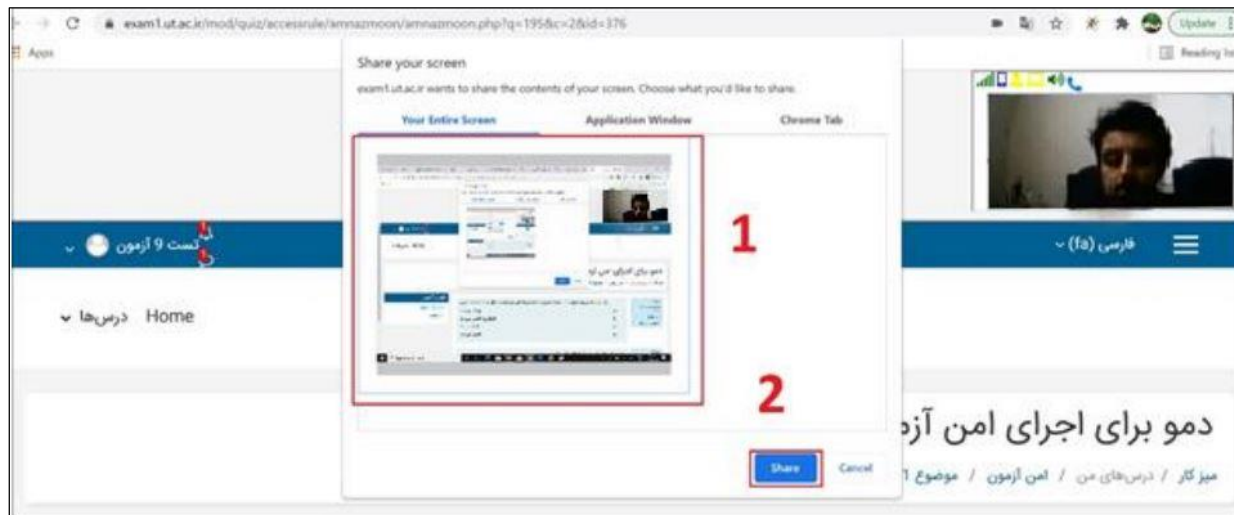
exam1.ut.ac.ir/mod/quiz/accessrule/amnazmoon/amnazmoon.php?q=195&c=2&id=376

Update

Apps

Reading list

Share your screen

exam1.ut.ac.ir wants to share the contents of your screen. Choose what you'd like to share.

Your Entire Screen | Application Window | Chrome Tab

1

2

Share | Cancel

تست 9 آزمون

فارسی (fa)

درس‌ها Home

دمو برای اجرای امن آز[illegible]

میز کار / درس‌های من / امن آزمون / موضوع 1